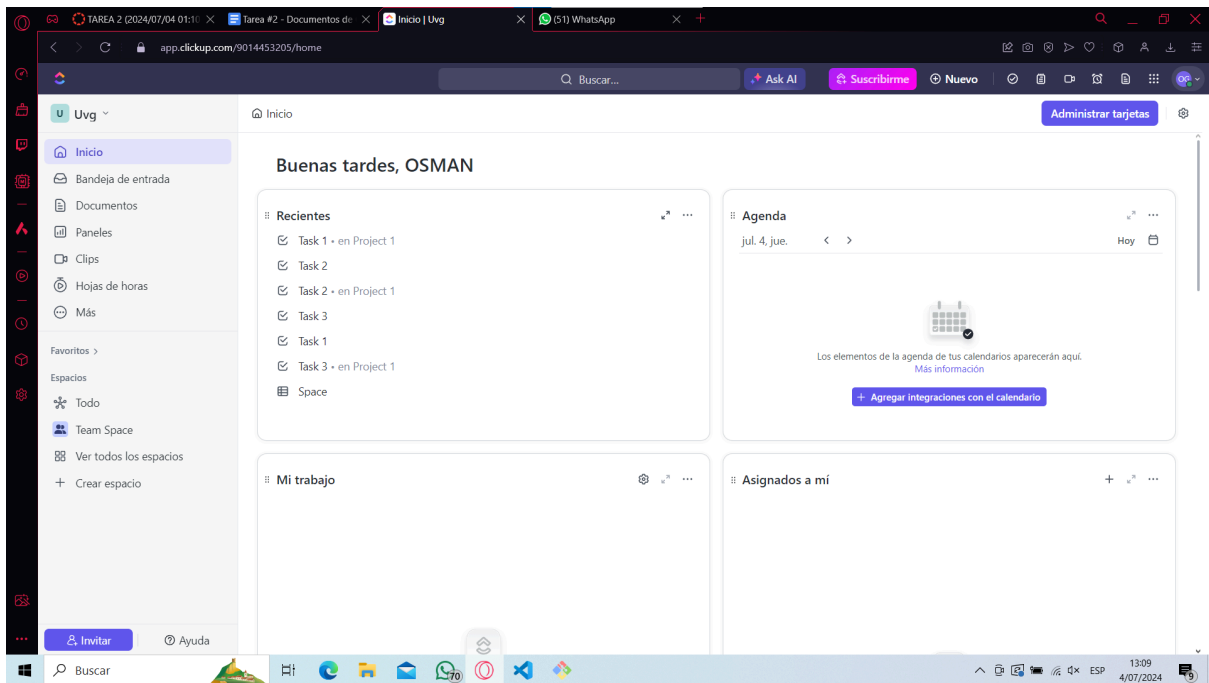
TAREA 2 (2024/07/04 01:1( ×
Tarea #2 - Documentos de ×
Inicio | Uvg ×
(51) WhatsApp ×
+

app.clickup.com/9014453205/home

Buscar...
Ask AI
Suscribirme
Nuevo

Uvg
Inicio
Bandeja de entrada
Documentos
Paneles
Clips
Hojas de horas
Más
Favoritos
Espacios
Todo
Team Space
Ver todos los espacios
Crear espacio
Invitar
Ayuda

Inicio
Administrar tarjetas

Buenas tardes, OSMAN

Recientes
Task 1 • en Project 1
Task 2
Task 2 • en Project 1
Task 3
Task 1
Task 3 • en Project 1
Space

Agenda
jul. 4, jue.
Hoy
Los elementos de la agenda de tus calendarios aparecerán aquí.
Más información
+ Agregar integraciones con el calendario

Mi trabajo

Asignados a mí

Buscar
70
ESP
13:09
4/07/2024
9